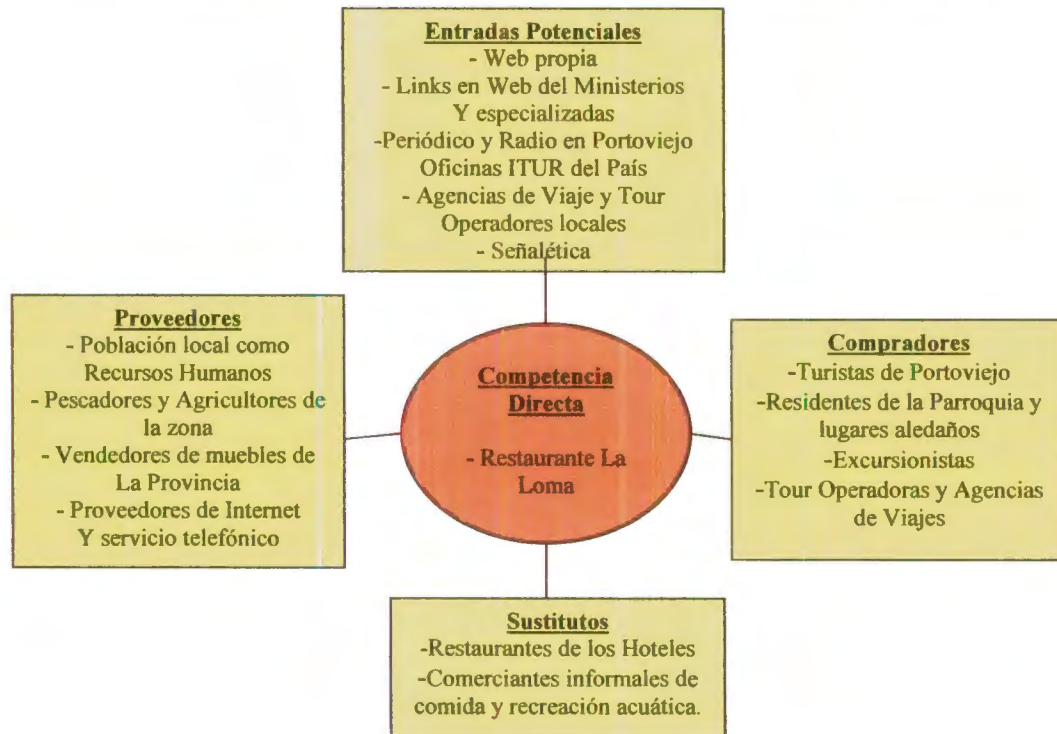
Entradas Potenciales
- Web propia
- Links en Web del Ministerios Y especializadas
-Periódico y Radio en Portoviejo
Oficinas ITUR del País
- Agencias de Viaje y Tour Operadores locales
- Señalética

Proveedores
- Población local como Recursos Humanos
- Pescadores y Agricultores de la zona
- Vendedores de muebles de La Provincia
- Proveedores de Internet Y servicio telefónico

Competencia Directa
- Restaurante La Loma

Compradores
-Turistas de Portoviejo
-Residentes de la Parroquia y lugares aledaños
-Excursionistas
-Tour Operadoras y Agencias de Viajes

Sustitutos
-Restaurantes de los Hoteles
-Comerciantes informales de comida y recreación acuática.